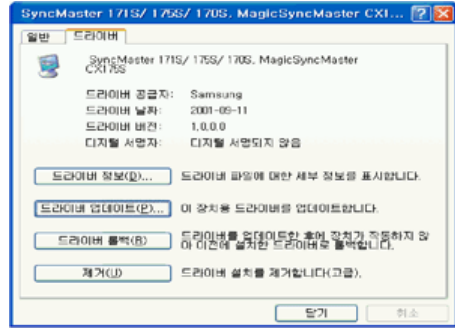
SyncMaster 171S/ 175S/ 170S, MagicSyncMaster CXI...

일반 드라이버

SyncMaster 171S/ 175S/ 170S, MagicSyncMaster CX175S

드라이버 공급자: Samsung
드라이버 날짜: 2001-09-11
드라이버 버전: 1.0.0.0
디지털 서명자: 디지털 서명되지 않음

드라이버 정보(D)... 드라이버 파일에 대한 세부 정보를 표시합니다.

드라이버 업데이트(P)... 이 장치용 드라이버를 업데이트합니다.

드라이버 롤백(R) 드라이버를 업데이트한 후에 장치가 작동하지 않아 이전에 설치한 드라이버로 롤백합니다.

제거(U) 드라이버 설치를 제거합니다(고급).

닫기 취소